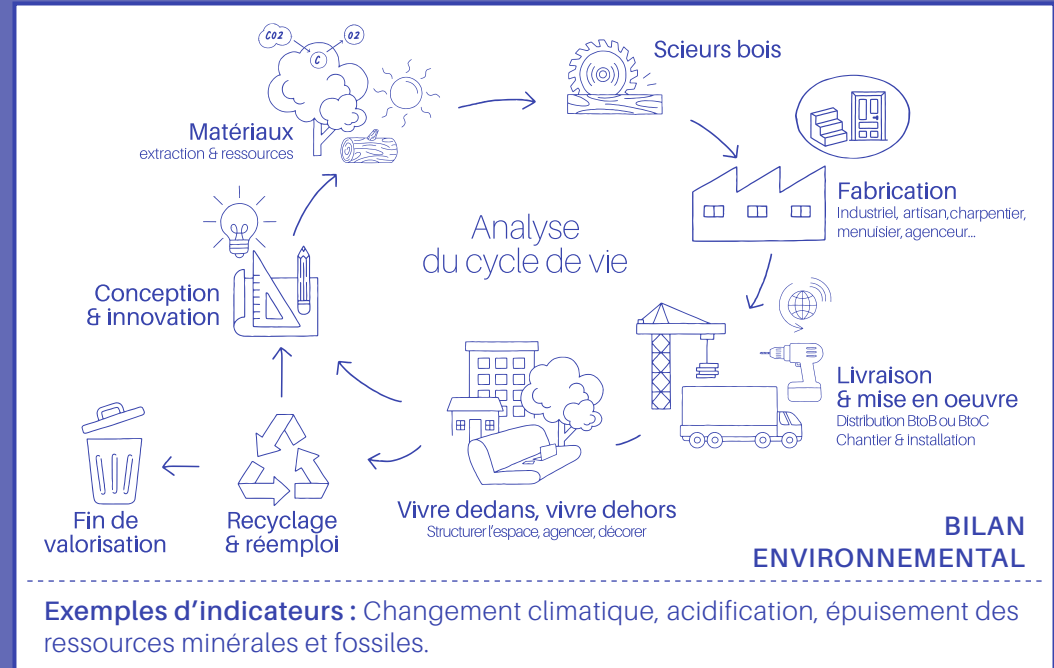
CO2
C
O2

Matériaux
extraction & ressources

Scieurs bois

Fabrication
Industriel, artisan,charpentier, menuisier, agenceur...

Analyse
du cycle de vie

Conception
& innovation

Livraison
& mise en oeuvre
Distribution BtoB ou BtoC
Chantier & installation

Fin de
valorisation

Recyclage
& réemploi

Vivre dedans, vivre dehors
Structurer l'espace, agencer, décorer

BILAN
ENVIRONNEMENTAL

Exemples d'indicateurs : Changement climatique, acidification, épuisement des ressources minérales et fossiles.